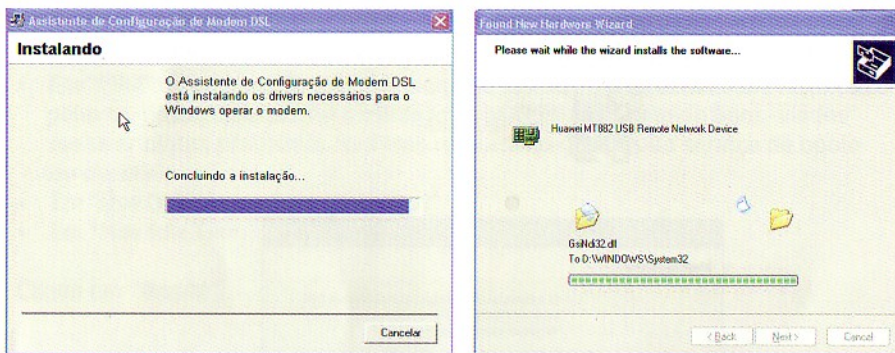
Assistente de Configuração de Modem DSL

Instalando

O Assistente de Configuração de Modem DSL está instalando os drivers necessários para o Windows operar o modem.

Concluindo a instalação...

Cancelar

Found New Hardware Wizard

Please wait while the wizard installs the software...

Huawei MT882 USB Remote Network Device

GsiNdi32.dll
To D:\WINDOWS\System32

< Back
Next >
Cancel